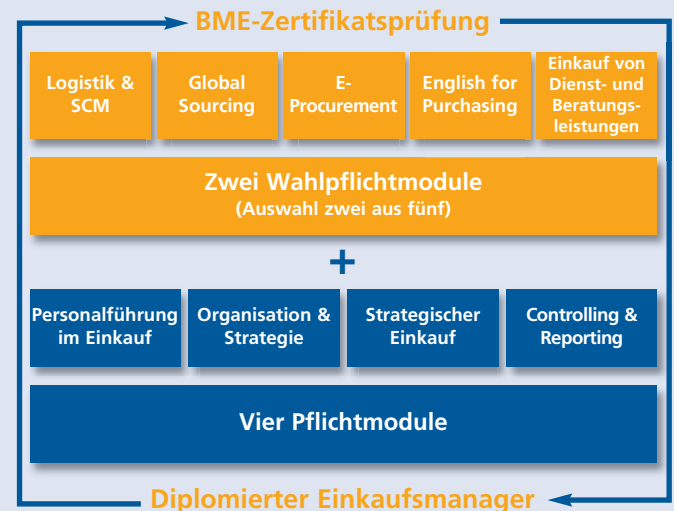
BME-Zertifikatsprüfung

Logistik & SCM

Global Sourcing

E-Procurement

English for Purchasing

Einkauf von Dienst- und Beratungsleistungen

Zwei Wahlpflichtmodule
(Auswahl zwei aus fünf)

+

Personalführung im Einkauf

Organisation & Strategie

Strategischer Einkauf

Controlling & Reporting

Vier Pflichtmodule

Diplomierter Einkaufsmanager